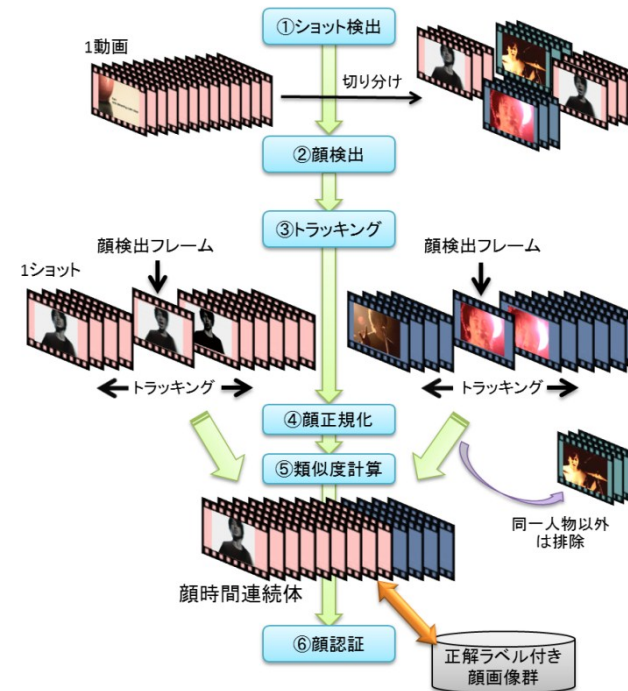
①ショット検出

1動画

切り分け

②顔検出

③トラッキング

顔検出フレーム

顔検出フレーム

1ショット

トラッキング

トラッキング

④顔正規化

⑤類似度計算

同一人物以外は排除

顔時間連続体

⑥顔認証

正解ラベル付き顔画像群